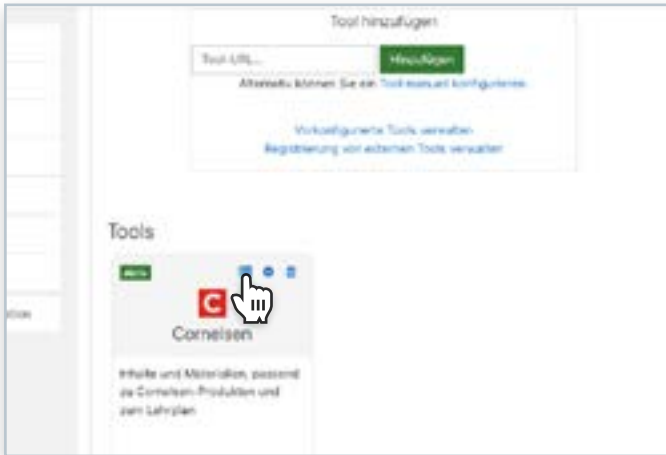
Tool hinzufügen

Tool-URL...

Hinzufügen

Alternativ können Sie ein Tool manuell konfigurieren.

Vorkonfigurierte Tools verwalten

Registrierung von externen Tools verwalten

Tools

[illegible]

C

Cornelsen

Inhalte und Materialien, passend zu Cornelsen-Produkten und zum Lehrplan